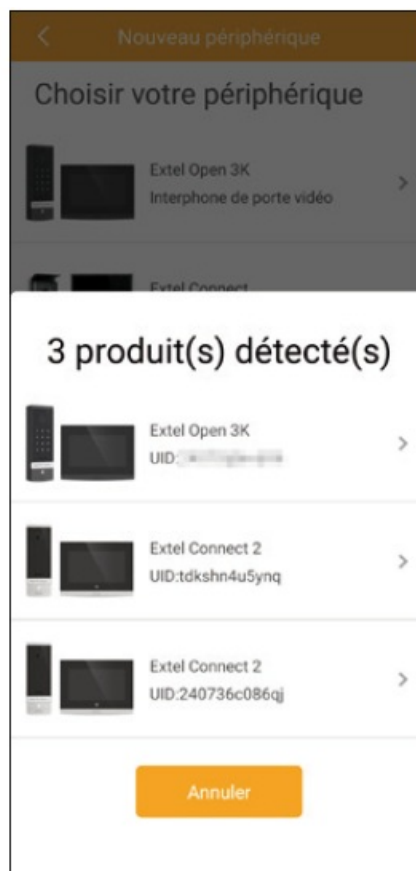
<

Nouveau périphérique

Choisir votre périphérique

Extel Open 3K
Interphone de porte vidéo

>

Extel Connect

3 produit(s) détecté(s)

Extel Open 3K
UID:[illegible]

>

Extel Connect 2
UID:tdkshn4u5ynq

>

Extel Connect 2
UID:240736c086qj

>

Annuler